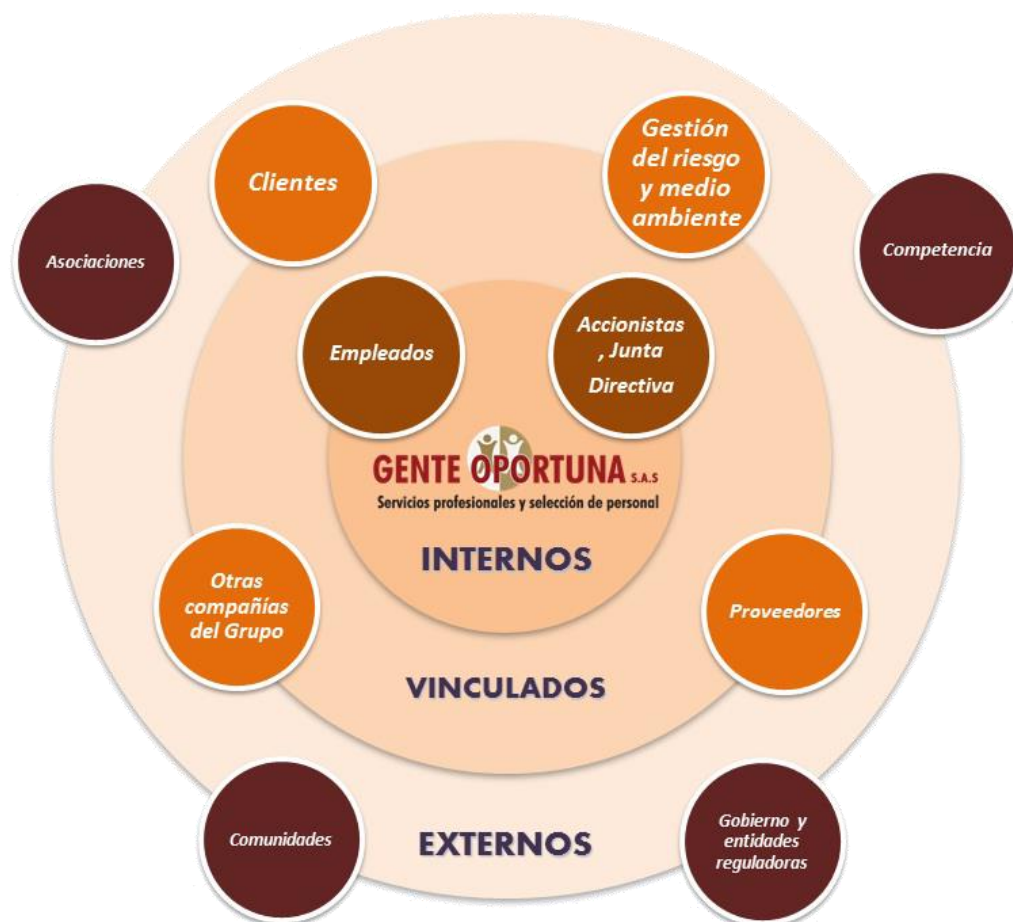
Clientes

Gestión del riesgo y medio ambiente

Asociaciones

Competencia

Empleados

Accionistas , Junta Directiva

GENTE OPORTUNA S.A.S
Servicios profesionales y selección de personal

INTERNOS

Otras compañías del Grupo

Proveedores

VINCULADOS

Comunidades

EXTERNOS

Gobierno y entidades reguladoras